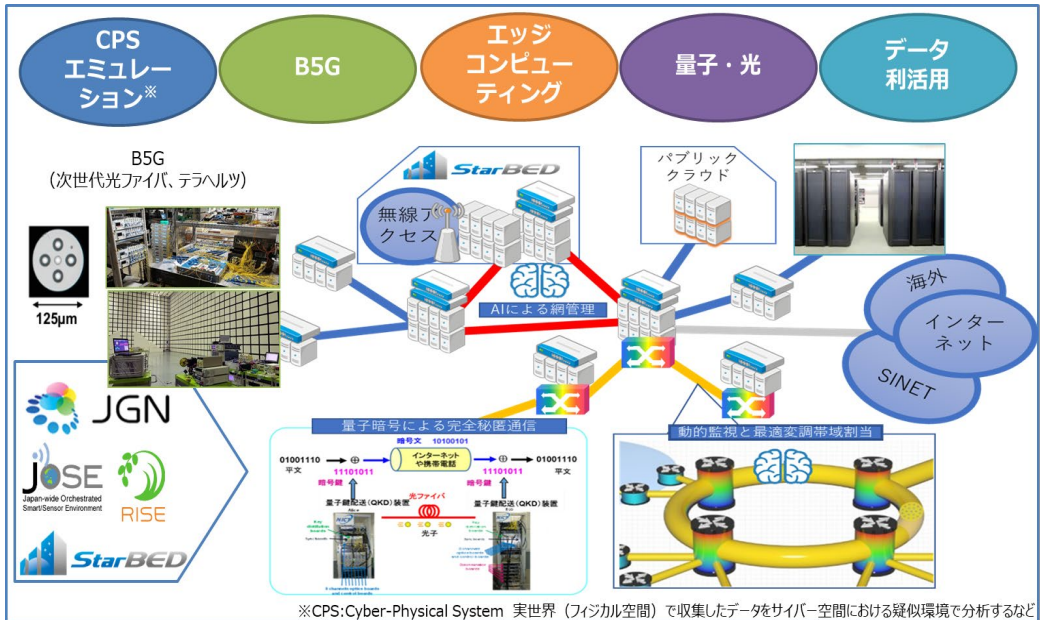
CPS エミュレーション※

B5G

エッジ コンピューティング

量子・光

データ 利活用

B5G （次世代光ファイバ、テラヘルツ）

125μm

StarBED

無線アクセス

パブリック クラウド

AIによる網管理

海外

インターネット

SINET

JGN

JOSE Japan-wide Orchestrated Smart/Sensor Environment

RISE

StarBED

量子暗号による完全秘匿通信

暗号文 10100101

01001110 平文

暗号鍵 11101011

インターネットや携帯電話

11101011 暗号鍵

01001110 平文

量子鍵配送（QKD）装置

光ファイバ

光子

量子鍵配送（QKD）装置

動的監視と最適変調帯域割当

※CPS:Cyber-Physical System 実世界（フィジカル空間）で収集したデータをサイバー空間における疑似環境で分析するなど